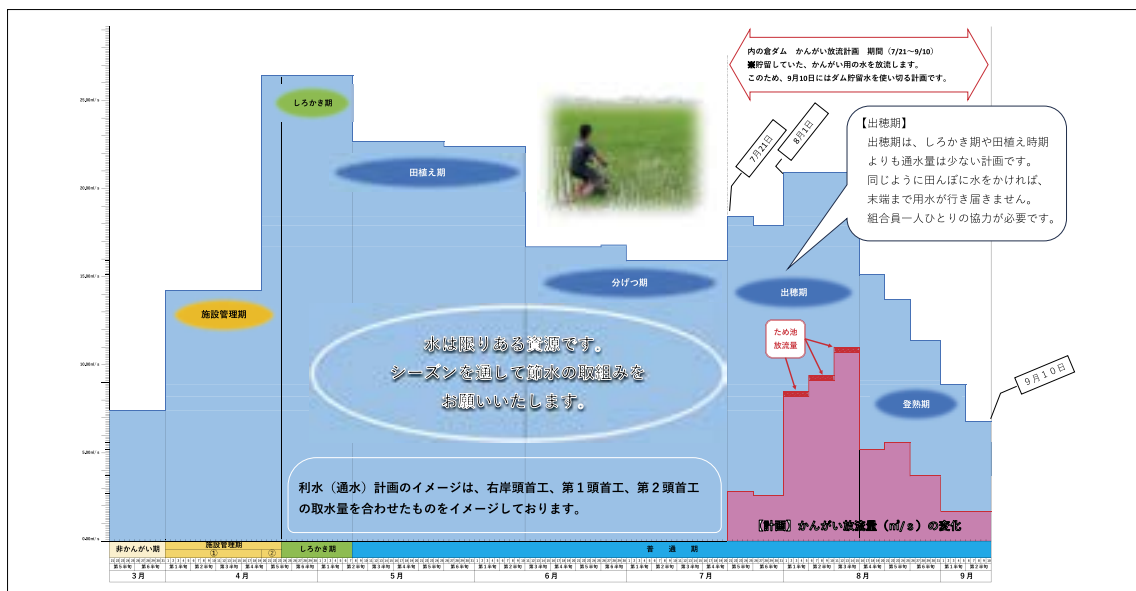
内の倉ダム　かんがい放流計画　期間（7/21～9/10）
貯留していた、かんがい用の水を放流します。
このため、9月10日にはダム貯留水を使い切る計画です。

しろかき期

田植え期

7月21日

8月1日

【出穂期】
出穂期は、しろかき期や田植え時期よりも通水量は少ない計画です。
同じように田んぼに水をかければ、末端まで用水が行き届きません。
組合員一人ひとりの協力が必要です。

分げつ期

出穂期

施設管理期

ため池放流量

水は限りある資源です。
シーズンを通して節水の取組みを
お願いいたします。

9月10日

登熟期

利水（通水）計画のイメージは、右岸頭首工、第１頭首工、第２頭首工の取水量を合わせたものをイメージしております。

【計画】かんがい放流量（㎥/ｓ）の変化

| 非かんがい期 | 施設管理期 ① ② | しろかき期 | 普　通　期 |
|---|---|---|---|

3月　4月　5月　6月　7月　8月　9月